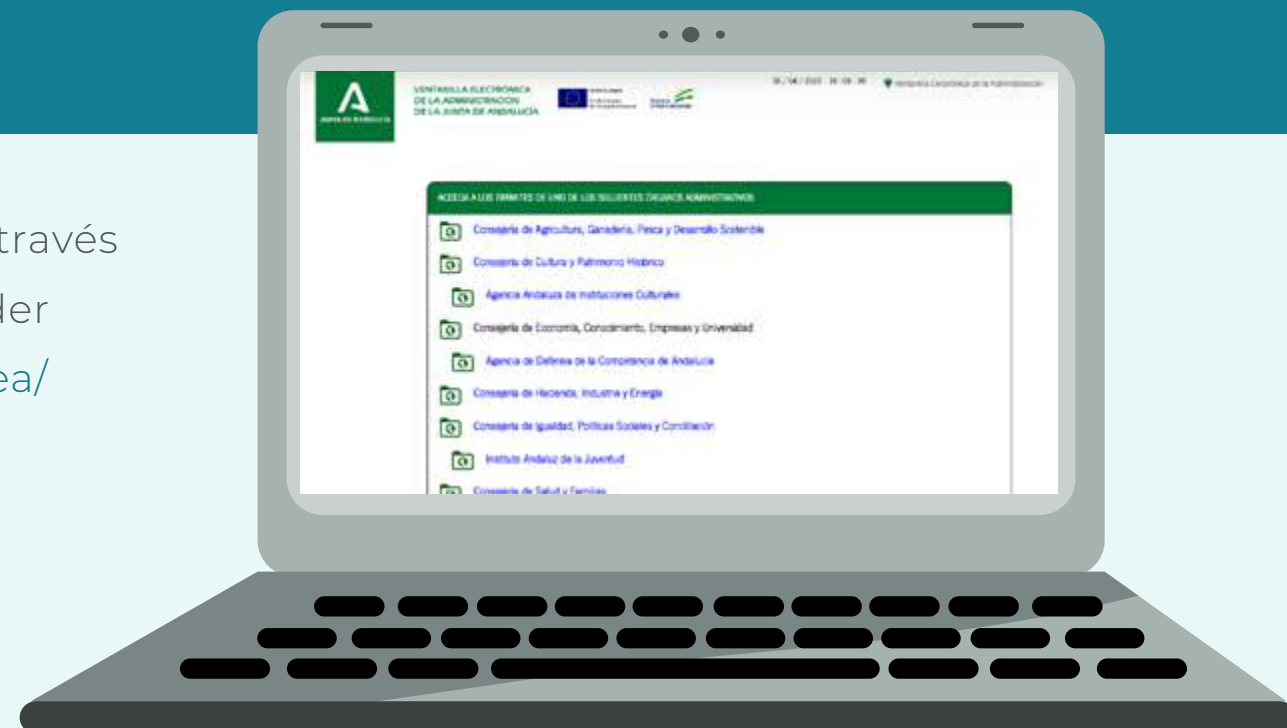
través
der
ea/

A
JUNTA DE ANDALUCIA

VENTANILLA ELECTRÓNICA DE LA ADMINISTRACIÓN DE LA JUNTA DE ANDALUCÍA

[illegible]

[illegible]

Ventanilla Electrónica de la Administración

ACCEDA A LOS TRÁMITES DE UNO DE LOS SIGUIENTES ÓRGANOS ADMINISTRATIVOS

Consejería de Agricultura, Ganadería, Pesca y Desarrollo Sostenible

Consejería de Cultura y Patrimonio Histórico

Agencia Andaluza de Instituciones Culturales

Consejería de Economía, Conocimiento, Empresas y Universidad

Agencia de Defensa de la Competencia de Andalucía

Consejería de Hacienda, Industria y Energía

Consejería de Igualdad, Políticas Sociales y Conciliación

Instituto Andaluz de la Juventud

Consejería de Salud y Familias